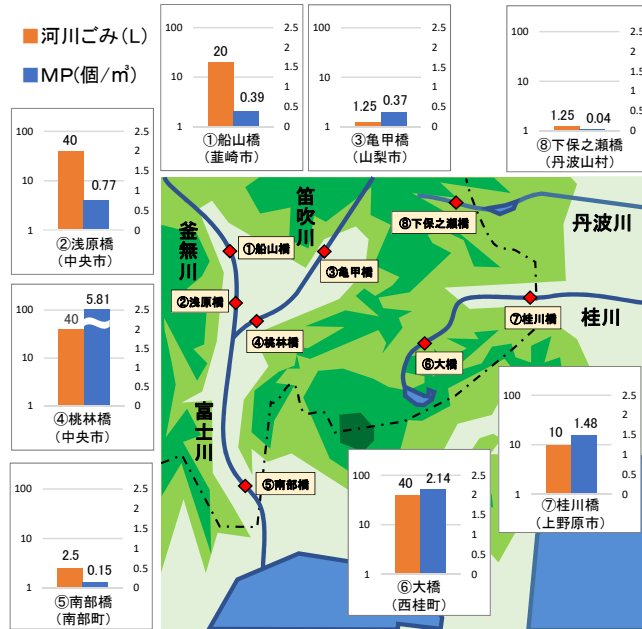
河川ごみ（L）
MP(個／㎥)

100
10
1
2.5
2
1.5
1
0.5
0
20
0.39
①船山橋
（韮崎市）

100
10
1
2.5
2
1.5
1
0.5
0
1.25
0.37
③亀甲橋
（山梨市）

100
10
1
2.5
2
1.5
1
0.5
0
1.25
0.04
⑧下保之瀬橋
（丹波山村）

100
10
1
2.5
2
1.5
1
0.5
0
40
0.77
②浅原橋
（中央市）

100
10
1
2.5
2
1.5
1
0.5
0
40
5.81
④桃林橋
（中央市）

100
10
1
2.5
2
1.5
1
0.5
0
2.5
0.15
⑤南部橋
（南部町）

笛吹川
釜無川
富士川
丹波川
桂川
①船山橋
②浅原橋
③亀甲橋
④桃林橋
⑤南部橋
⑥大橋
⑦桂川橋
⑧下保之瀬橋

100
10
1
2.5
2
1.5
1
0.5
0
10
1.48
⑦桂川橋
（上野原市）

100
10
1
2.5
2
1.5
1
0.5
0
40
2.14
⑥大橋
（西桂町）